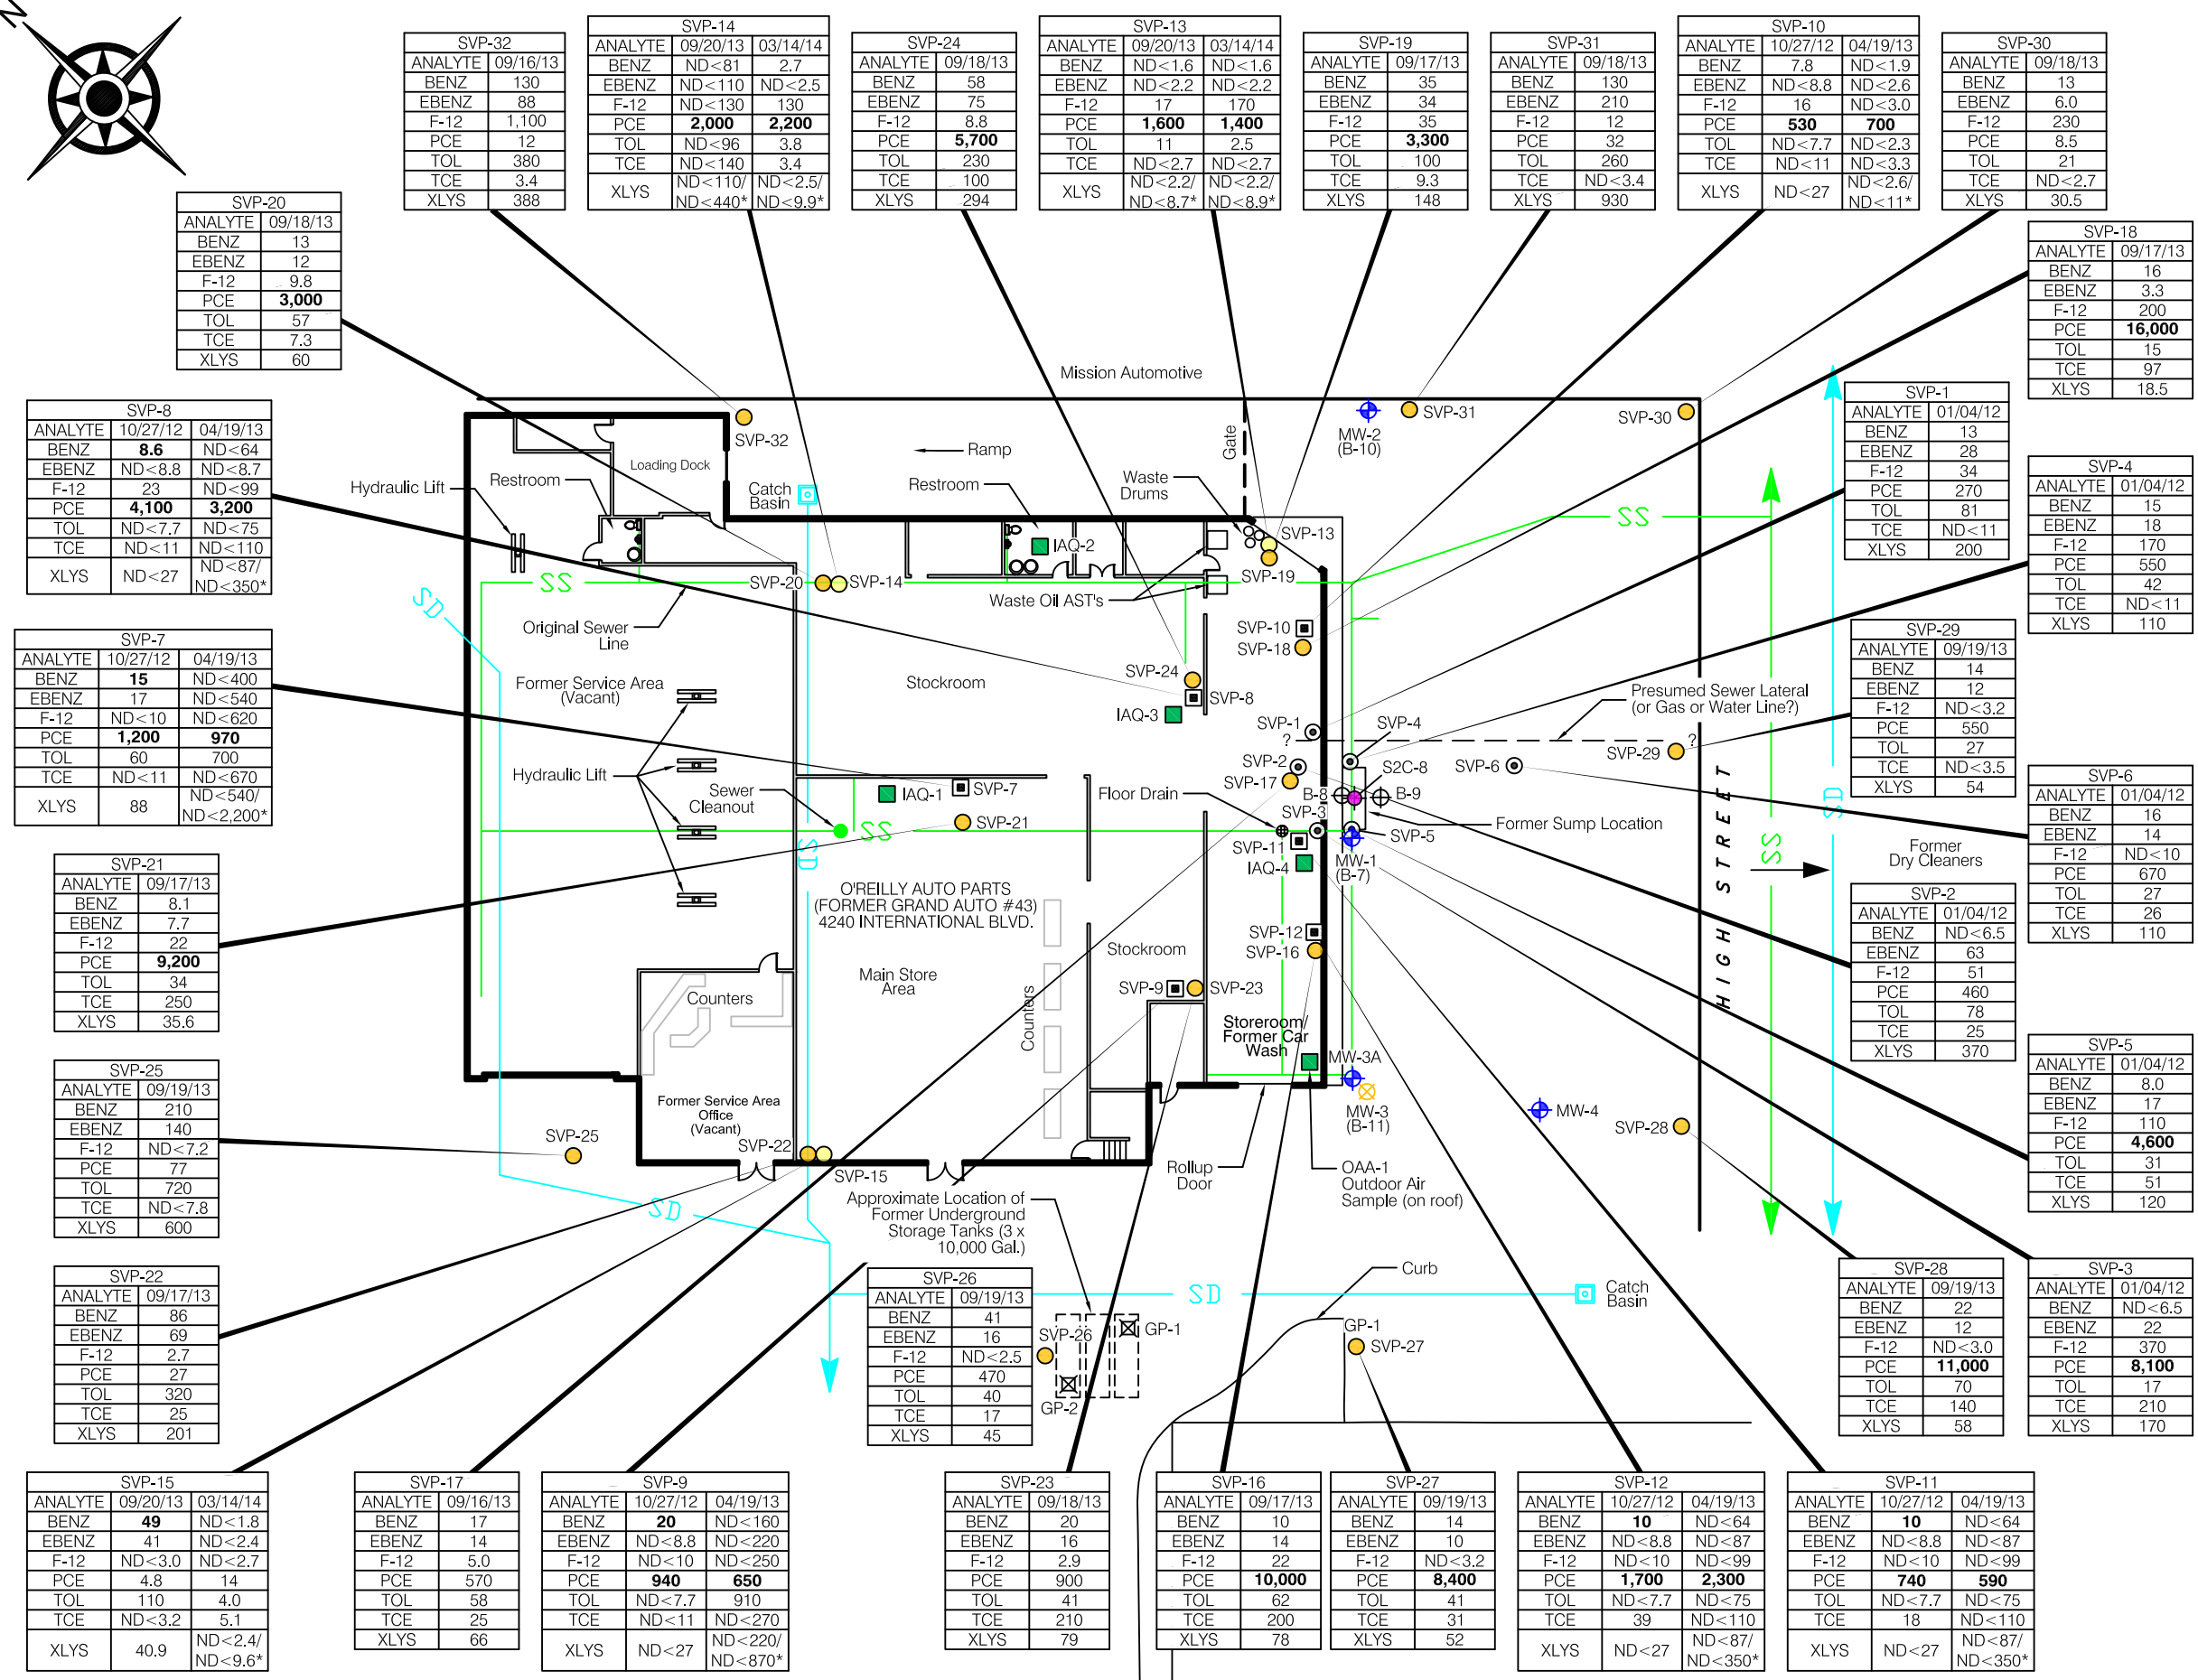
N

| SVP-32 | |
|---|---|
| ANALYTE | 09/16/13 |
| BENZ | 130 |
| EBENZ | 88 |
| F-12 | 1,100 |
| PCE | 12 |
| TOL | 380 |
| TCE | 3.4 |
| XLYS | 388 |

| SVP-14 | | |
|---|---|---|
| ANALYTE | 09/20/13 | 03/14/14 |
| BENZ | ND<81 | 2.7 |
| EBENZ | ND<110 | ND<2.5 |
| F-12 | ND<130 | 130 |
| PCE | **2,000** | **2,200** |
| TOL | ND<96 | 3.8 |
| TCE | ND<140 | 3.4 |
| XLYS | ND<110/ ND<440* | ND<2.5/ ND<9.9* |

| SVP-24 | |
|---|---|
| ANALYTE | 09/18/13 |
| BENZ | 58 |
| EBENZ | 75 |
| F-12 | 8.8 |
| PCE | **5,700** |
| TOL | 230 |
| TCE | 100 |
| XLYS | 294 |

| SVP-13 | | |
|---|---|---|
| ANALYTE | 09/20/13 | 03/14/14 |
| BENZ | ND<1.6 | ND<1.6 |
| EBENZ | ND<2.2 | ND<2.2 |
| F-12 | 17 | 170 |
| PCE | **1,600** | **1,400** |
| TOL | 11 | 2.5 |
| TCE | ND<2.7 | ND<2.7 |
| XLYS | ND<2.2/ ND<8.7* | ND<2.2/ ND<8.9* |

| SVP-19 | |
|---|---|
| ANALYTE | 09/17/13 |
| BENZ | 35 |
| EBENZ | 34 |
| F-12 | 35 |
| PCE | **3,300** |
| TOL | 100 |
| TCE | 9.3 |
| XLYS | 148 |

| SVP-31 | |
|---|---|
| ANALYTE | 09/18/13 |
| BENZ | 130 |
| EBENZ | 210 |
| F-12 | 12 |
| PCE | 32 |
| TOL | 260 |
| TCE | ND<3.4 |
| XLYS | 930 |

| SVP-10 | | |
|---|---|---|
| ANALYTE | 10/27/12 | 04/19/13 |
| BENZ | 7.8 | ND<1.9 |
| EBENZ | ND<8.8 | ND<2.6 |
| F-12 | 16 | ND<3.0 |
| PCE | **530** | **700** |
| TOL | ND<7.7 | ND<2.3 |
| TCE | ND<11 | ND<3.3 |
| XLYS | ND<27 | ND<2.6/ ND<11* |

| SVP-30 | |
|---|---|
| ANALYTE | 09/18/13 |
| BENZ | 13 |
| EBENZ | 6.0 |
| F-12 | 230 |
| PCE | 8.5 |
| TOL | 21 |
| TCE | ND<2.7 |
| XLYS | 30.5 |

| SVP-20 | |
|---|---|
| ANALYTE | 09/18/13 |
| BENZ | 13 |
| EBENZ | 12 |
| F-12 | 9.8 |
| PCE | **3,000** |
| TOL | 57 |
| TCE | 7.3 |
| XLYS | 60 |

| SVP-18 | |
|---|---|
| ANALYTE | 09/17/13 |
| BENZ | 16 |
| EBENZ | 3.3 |
| F-12 | 200 |
| PCE | **16,000** |
| TOL | 15 |
| TCE | 97 |
| XLYS | 18.5 |

| SVP-8 | | |
|---|---|---|
| ANALYTE | 10/27/12 | 04/19/13 |
| BENZ | **8.6** | ND<64 |
| EBENZ | ND<8.8 | ND<8.7 |
| F-12 | 23 | ND<99 |
| PCE | **4,100** | **3,200** |
| TOL | ND<7.7 | ND<75 |
| TCE | ND<11 | ND<110 |
| XLYS | ND<27 | ND<87/ ND<350* |

| SVP-1 | |
|---|---|
| ANALYTE | 01/04/12 |
| BENZ | 13 |
| EBENZ | 28 |
| F-12 | 34 |
| PCE | 270 |
| TOL | 81 |
| TCE | ND<11 |
| XLYS | 200 |

| SVP-4 | |
|---|---|
| ANALYTE | 01/04/12 |
| BENZ | 15 |
| EBENZ | 18 |
| F-12 | 170 |
| PCE | 550 |
| TOL | 42 |
| TCE | ND<11 |
| XLYS | 110 |

| SVP-7 | | |
|---|---|---|
| ANALYTE | 10/27/12 | 04/19/13 |
| BENZ | **15** | ND<400 |
| EBENZ | 17 | ND<540 |
| F-12 | ND<10 | ND<620 |
| PCE | **1,200** | **970** |
| TOL | 60 | 700 |
| TCE | ND<11 | ND<670 |
| XLYS | 88 | ND<540/ ND<2,200* |

| SVP-29 | |
|---|---|
| ANALYTE | 09/19/13 |
| BENZ | 14 |
| EBENZ | 12 |
| F-12 | ND<3.2 |
| PCE | 550 |
| TOL | 27 |
| TCE | ND<3.5 |
| XLYS | 54 |

| SVP-6 | |
|---|---|
| ANALYTE | 01/04/12 |
| BENZ | 16 |
| EBENZ | 14 |
| F-12 | ND<10 |
| PCE | 670 |
| TOL | 27 |
| TCE | 26 |
| XLYS | 110 |

| SVP-21 | |
|---|---|
| ANALYTE | 09/17/13 |
| BENZ | 8.1 |
| EBENZ | 7.7 |
| F-12 | 22 |
| PCE | **9,200** |
| TOL | 34 |
| TCE | 250 |
| XLYS | 35.6 |

| SVP-2 | |
|---|---|
| ANALYTE | 01/04/12 |
| BENZ | ND<6.5 |
| EBENZ | 63 |
| F-12 | 51 |
| PCE | 460 |
| TOL | 78 |
| TCE | 25 |
| XLYS | 370 |

| SVP-25 | |
|---|---|
| ANALYTE | 09/19/13 |
| BENZ | 210 |
| EBENZ | 140 |
| F-12 | ND<7.2 |
| PCE | 77 |
| TOL | 720 |
| TCE | ND<7.8 |
| XLYS | 600 |

| SVP-5 | |
|---|---|
| ANALYTE | 01/04/12 |
| BENZ | 8.0 |
| EBENZ | 17 |
| F-12 | 110 |
| PCE | **4,600** |
| TOL | 31 |
| TCE | 51 |
| XLYS | 120 |

| SVP-22 | |
|---|---|
| ANALYTE | 09/17/13 |
| BENZ | 86 |
| EBENZ | 69 |
| F-12 | 2.7 |
| PCE | 27 |
| TOL | 320 |
| TCE | 25 |
| XLYS | 201 |

| SVP-26 | |
|---|---|
| ANALYTE | 09/19/13 |
| BENZ | 41 |
| EBENZ | 16 |
| F-12 | ND<2.5 |
| PCE | 470 |
| TOL | 40 |
| TCE | 17 |
| XLYS | 45 |

| SVP-28 | |
|---|---|
| ANALYTE | 09/19/13 |
| BENZ | 22 |
| EBENZ | 12 |
| F-12 | ND<3.0 |
| PCE | **11,000** |
| TOL | 70 |
| TCE | 140 |
| XLYS | 58 |

| SVP-3 | |
|---|---|
| ANALYTE | 01/04/12 |
| BENZ | ND<6.5 |
| EBENZ | 22 |
| F-12 | 370 |
| PCE | **8,100** |
| TOL | 17 |
| TCE | 210 |
| XLYS | 170 |

| SVP-15 | | |
|---|---|---|
| ANALYTE | 09/20/13 | 03/14/14 |
| BENZ | **49** | ND<1.8 |
| EBENZ | 41 | ND<2.4 |
| F-12 | ND<3.0 | ND<2.7 |
| PCE | 4.8 | 14 |
| TOL | 110 | 4.0 |
| TCE | ND<3.2 | 5.1 |
| XLYS | 40.9 | ND<2.4/ ND<9.6* |

| SVP-17 | |
|---|---|
| ANALYTE | 09/16/13 |
| BENZ | 17 |
| EBENZ | 14 |
| F-12 | 5.0 |
| PCE | 570 |
| TOL | 58 |
| TCE | 25 |
| XLYS | 66 |

| SVP-9 | | |
|---|---|---|
| ANALYTE | 10/27/12 | 04/19/13 |
| BENZ | **20** | ND<160 |
| EBENZ | ND<8.8 | ND<220 |
| F-12 | ND<10 | ND<250 |
| PCE | **940** | **650** |
| TOL | ND<7.7 | 910 |
| TCE | ND<11 | ND<270 |
| XLYS | ND<27 | ND<220/ ND<870* |

| SVP-23 | |
|---|---|
| ANALYTE | 09/18/13 |
| BENZ | 20 |
| EBENZ | 16 |
| F-12 | 2.9 |
| PCE | 900 |
| TOL | 41 |
| TCE | 210 |
| XLYS | 79 |

| SVP-16 | |
|---|---|
| ANALYTE | 09/17/13 |
| BENZ | 10 |
| EBENZ | 14 |
| F-12 | 22 |
| PCE | **10,000** |
| TOL | 62 |
| TCE | 200 |
| XLYS | 78 |

| SVP-27 | |
|---|---|
| ANALYTE | 09/19/13 |
| BENZ | 14 |
| EBENZ | 10 |
| F-12 | ND<3.2 |
| PCE | **8,400** |
| TOL | 41 |
| TCE | 31 |
| XLYS | 52 |

| SVP-12 | | |
|---|---|---|
| ANALYTE | 10/27/12 | 04/19/13 |
| BENZ | **10** | ND<64 |
| EBENZ | ND<8.8 | ND<87 |
| F-12 | ND<10 | ND<99 |
| PCE | **1,700** | **2,300** |
| TOL | ND<7.7 | ND<75 |
| TCE | 39 | ND<110 |
| XLYS | ND<27 | ND<87/ ND<350* |

| SVP-11 | | |
|---|---|---|
| ANALYTE | 10/27/12 | 04/19/13 |
| BENZ | **10** | ND<64 |
| EBENZ | ND<8.8 | ND<87 |
| F-12 | ND<10 | ND<99 |
| PCE | **740** | **590** |
| TOL | ND<7.7 | ND<75 |
| TCE | 18 | ND<110 |
| XLYS | ND<27 | ND<87/ ND<350* |

Mission Automotive
SVP-32
Loading Dock
Restroom
Hydraulic Lift
Catch Basin
Ramp
Restroom
Gate
Waste Drums
MW-2 (B-10)
SVP-31
SVP-30
SVP-13
SVP-19
IAQ-2
SS
SVP-20
SVP-14
Waste Oil AST's
SS
SD
Original Sewer Line
Former Service Area (Vacant)
Stockroom
SVP-10
SVP-18
SVP-24
SVP-8
IAQ-3
SVP-1
?
SVP-4
Presumed Sewer Lateral (or Gas or Water Line?)
SVP-29
?
Hydraulic Lift
SVP-2
SVP-17
S2C-8
SVP-6
Sewer Cleanout
IAQ-1
SVP-7
Floor Drain
B-8
B-9
SS
SVP-21
SVP-3
SVP-5
Former Sump Location
SD
SVP-11
IAQ-4
MW-1 (B-7)
SS
SD
Former Dry Cleaners
O'REILLY AUTO PARTS (FORMER GRAND AUTO #43) 4240 INTERNATIONAL BLVD.
HIGH STREET
Stockroom
SVP-12
SVP-16
Main Store Area
Counters
Counters
SVP-9
SVP-23
Storeroom/ Former Car Wash
MW-3A
MW-3 (B-11)
MW-4
SVP-28
Former Service Area Office (Vacant)
SVP-25
SVP-22
SVP-15
SD
Rollup Door
OAA-1 Outdoor Air Sample (on roof)
Approximate Location of Former Underground Storage Tanks (3 x 10,000 Gal.)
Curb
SD
Catch Basin
SVP-26
GP-1
GP-1
SVP-27
GP-2